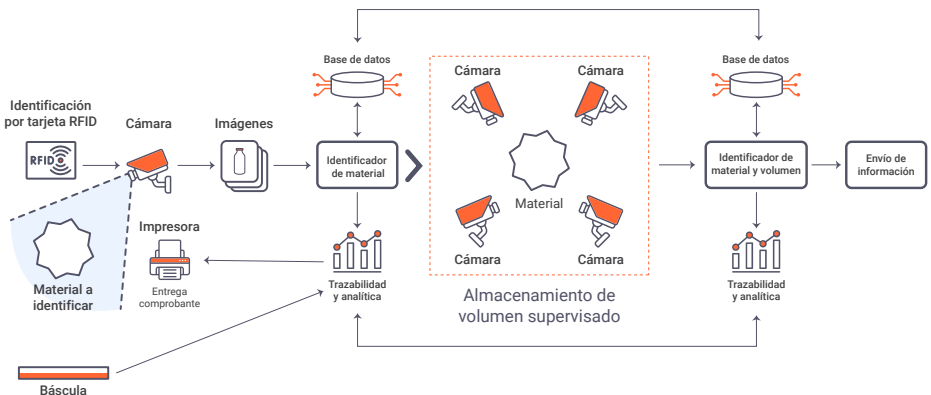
Identificación por tarjeta RFID

RFID

Cámara

Imágenes

Base de datos

Identificador de material

Impresora

Entrega comprobante

Trazabilidad y analítica

Material a identificar

Báscula

Cámara

Cámara

Material

Cámara

Cámara

Almacenamiento de volumen supervisado

Base de datos

Identificador de material y volumen

Envío de información

Trazabilidad y analítica